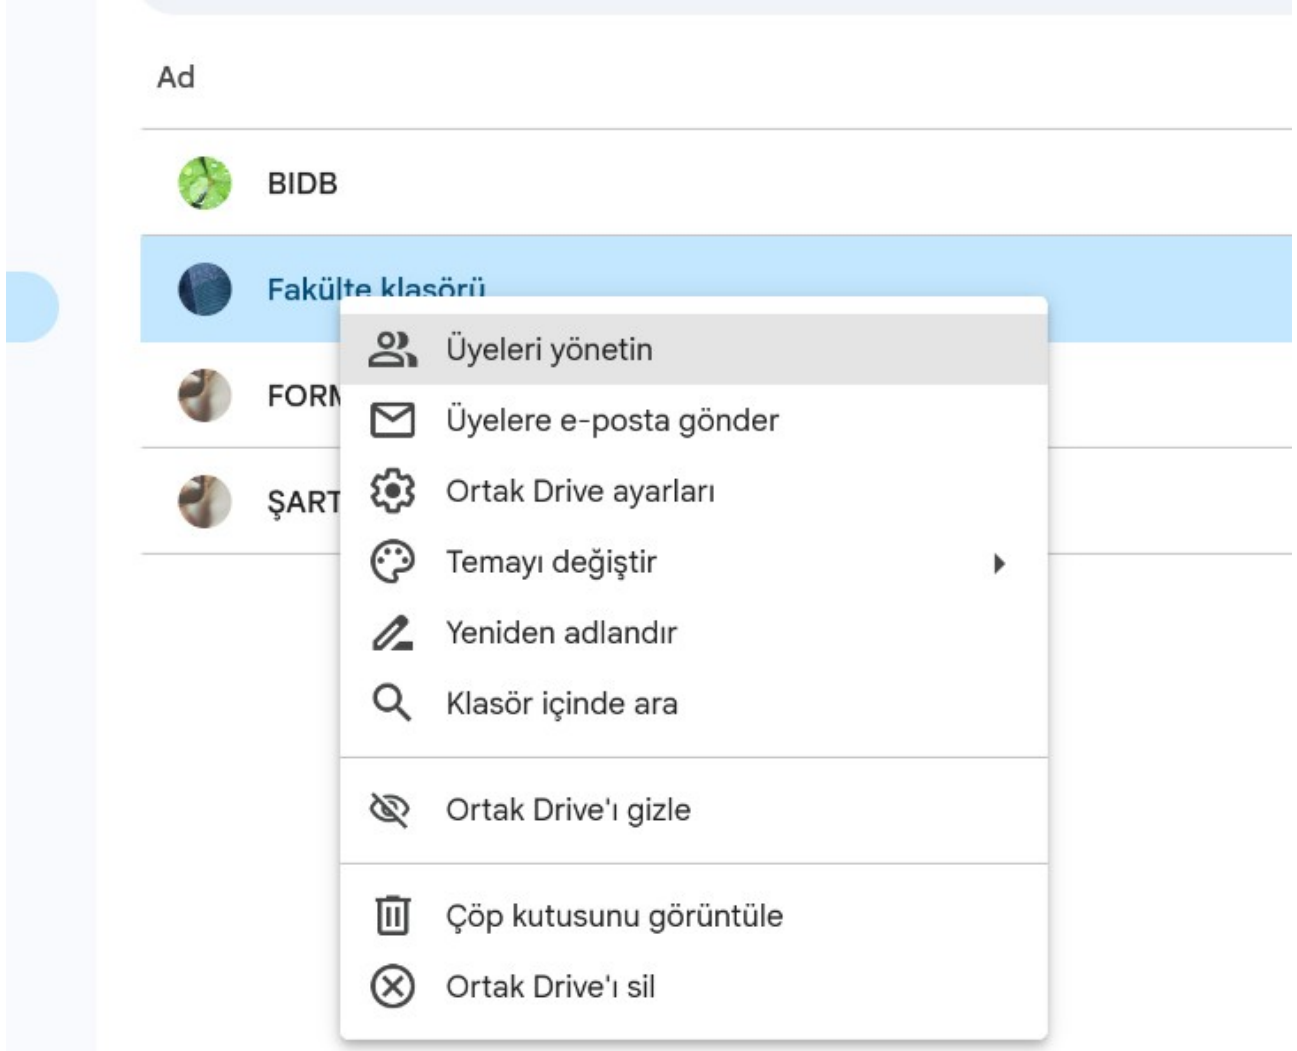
Ad

BIDB

Fakülte klasörü

FORM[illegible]

ŞART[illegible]

Üyeleri yönetin

Üyelere e-posta gönder

Ortak Drive ayarları

Temayı değiştir

Yeniden adlandır

Klasör içinde ara

Ortak Drive'ı gizle

Çöp kutusunu görüntüle

Ortak Drive'ı sil